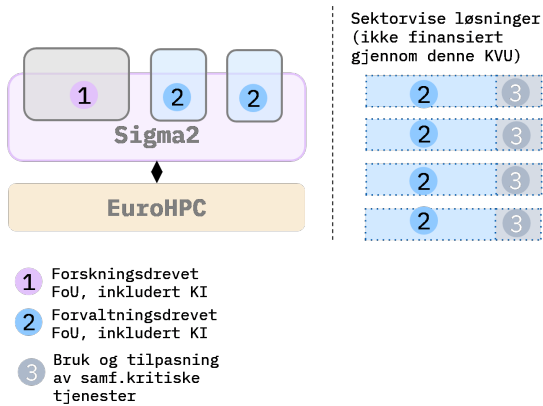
1
2
2
Sigma2
EuroHPC

Sektorvise løsninger (ikke finansiert gjennom denne KVU)
2 3
2 3
2 3
2 3

1 Forskningsdrevet FoU, inkludert KI
2 Forvaltningsdrevet FoU, inkludert KI
3 Bruk og tilpasning av samf.kritiske tjenester